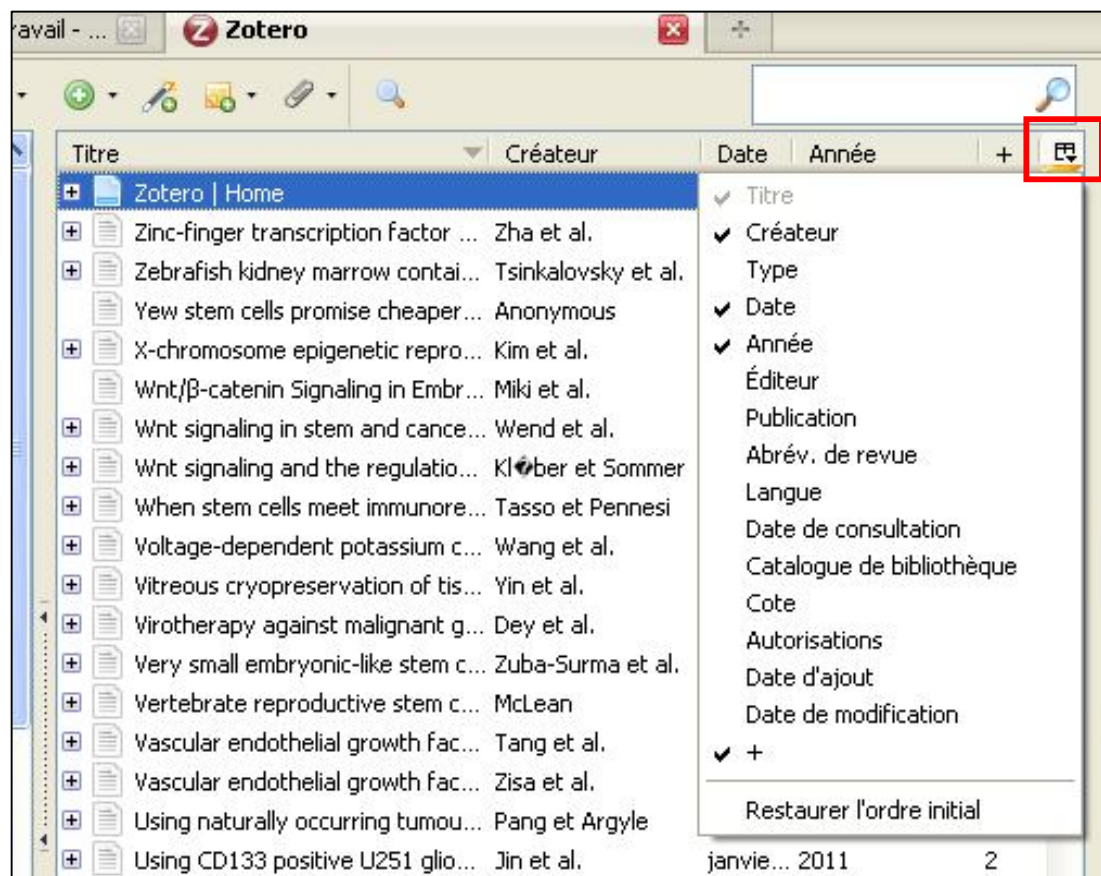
avail - ... Zotero

| Titre | Créateur | Date | Année | + |
|---|---|---|---|---|
| Zotero \| Home | | | | |
| Zinc-finger transcription factor ... | Zha et al. | | | |
| Zebrafish kidney marrow contai... | Tsinkalovsky et al. | | | |
| Yew stem cells promise cheaper... | Anonymous | | | |
| X-chromosome epigenetic repro... | Kim et al. | | | |
| Wnt/β-catenin Signaling in Embr... | Miki et al. | | | |
| Wnt signaling in stem and cance... | Wend et al. | | | |
| Wnt signaling and the regulatio... | Kl�ber et Sommer | | | |
| When stem cells meet immunore... | Tasso et Pennesi | | | |
| Voltage-dependent potassium c... | Wang et al. | | | |
| Vitreous cryopreservation of tis... | Yin et al. | | | |
| Virotherapy against malignant g... | Dey et al. | | | |
| Very small embryonic-like stem c... | Zuba-Surma et al. | | | |
| Vertebrate reproductive stem c... | McLean | | | |
| Vascular endothelial growth fac... | Tang et al. | | | |
| Vascular endothelial growth fac... | Zisa et al. | | | |
| Using naturally occurring tumou... | Pang et Argyle | | | |
| Using CD133 positive U251 glio... | Jin et al. | janvie... | 2011 | 2 |

✔ Titre
✔ Créateur
Type
✔ Date
✔ Année
Éditeur
Publication
Abrév. de revue
Langue
Date de consultation
Catalogue de bibliothèque
Cote
Autorisations
Date d'ajout
Date de modification
✔ +
Restaurer l'ordre initial